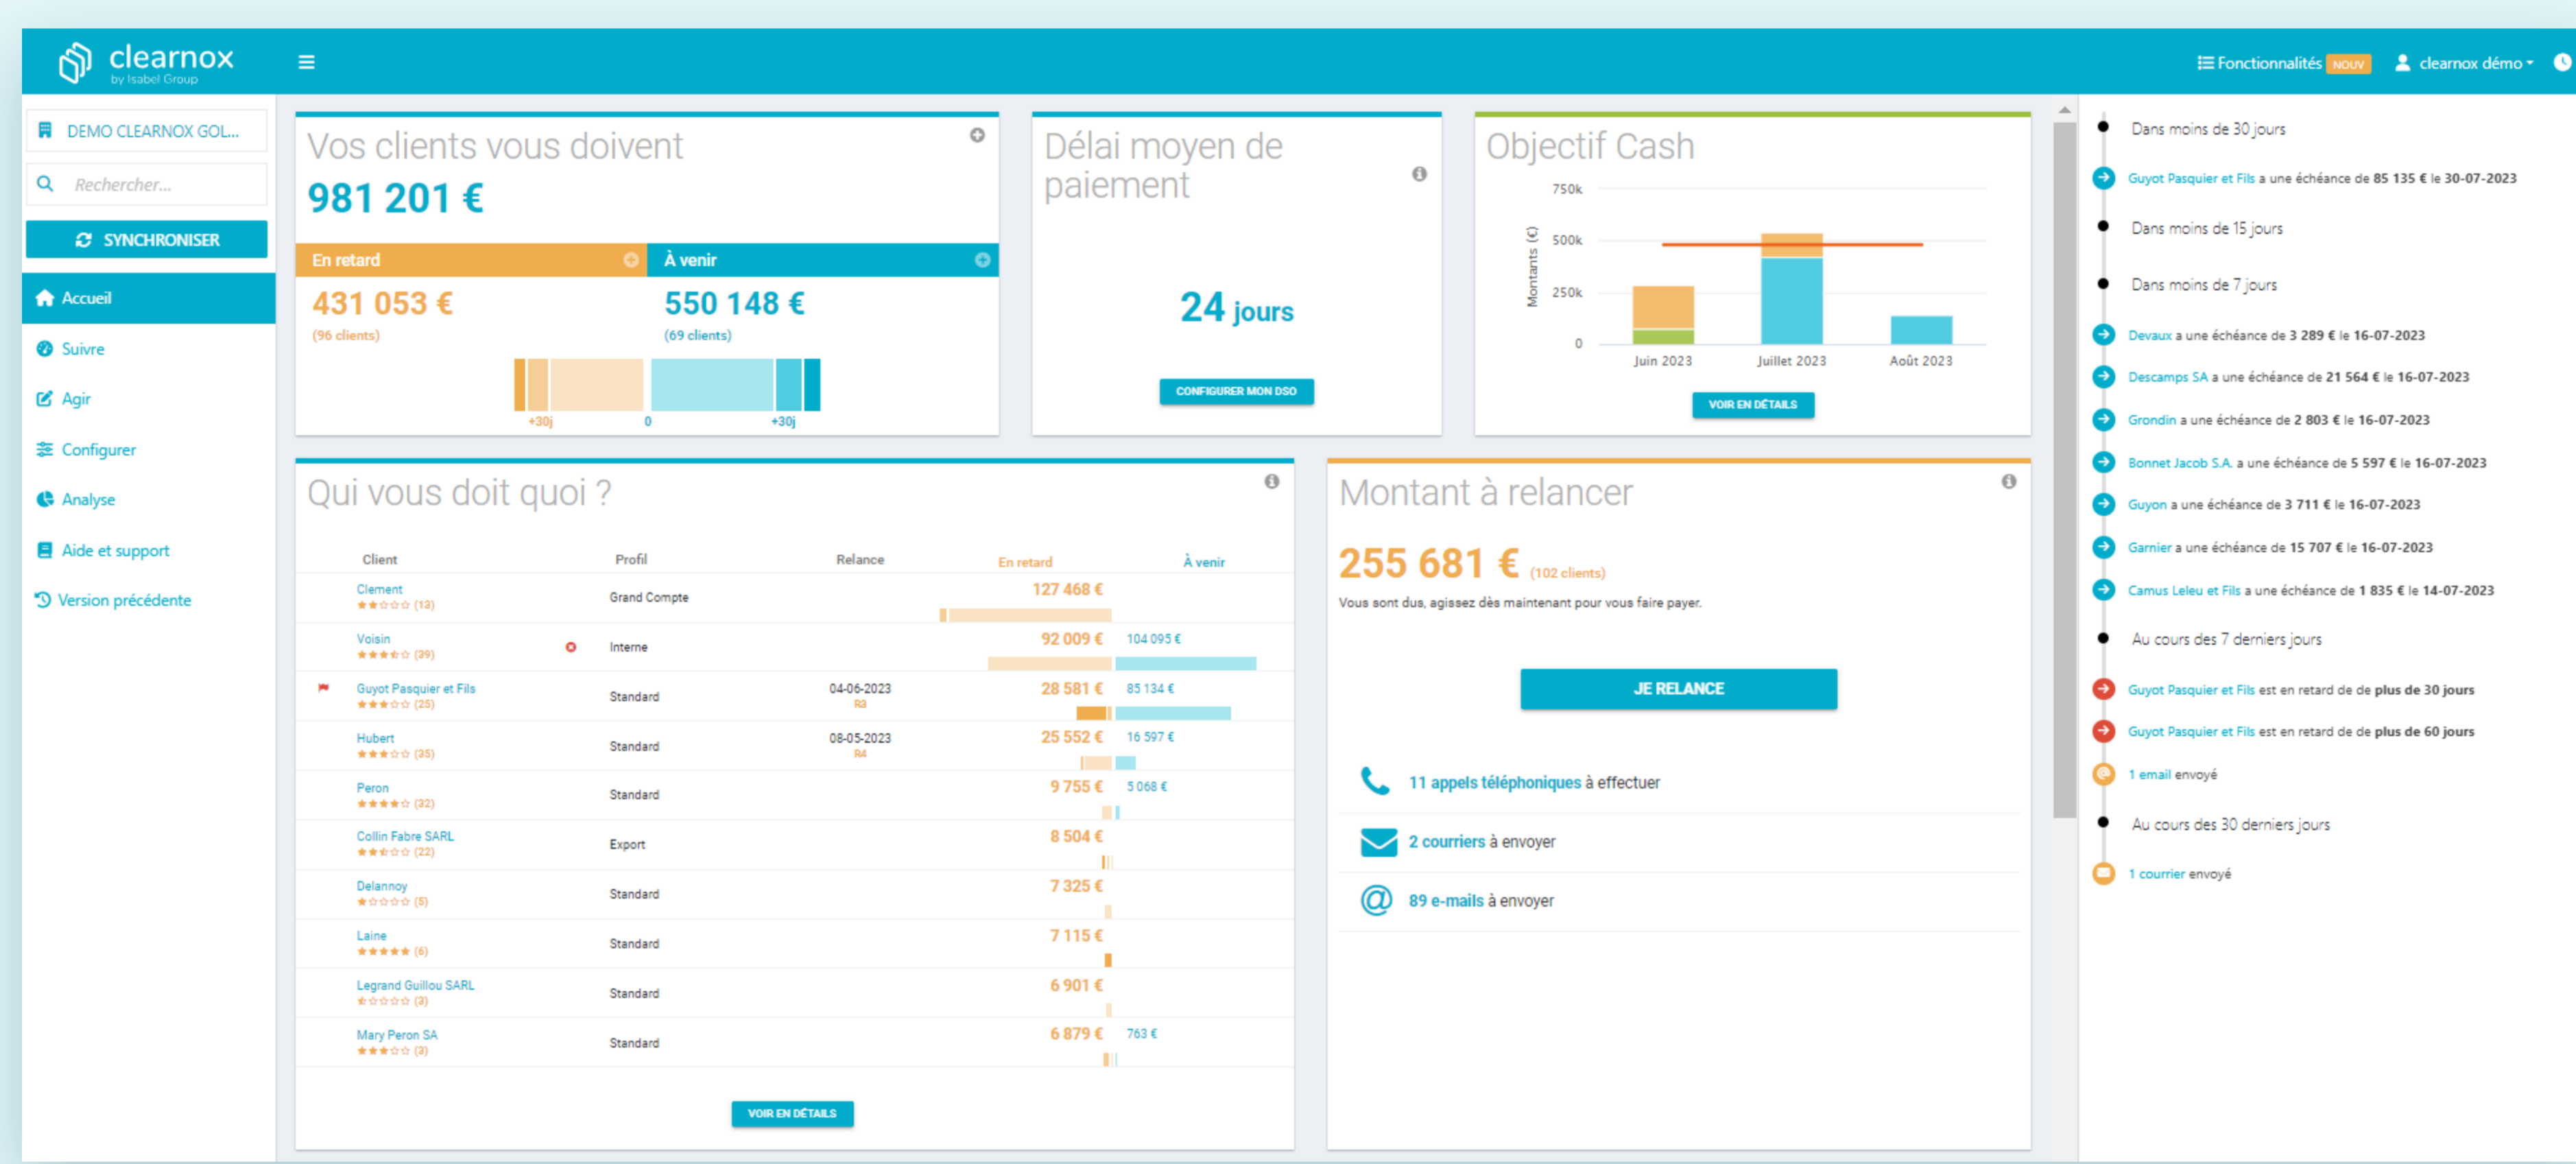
clearnox
by Isabel Group

Fonctionnalités NOUV
clearnox démo

DEMO CLEARNOX GOL...
Rechercher...
SYNCHRONISER
Accueil
Suivre
Agir
Configurer
Analyse
Aide et support
Version précédente

Vos clients vous doivent
981 201 €
En retard
À venir
431 053 €
(96 clients)
550 148 €
(69 clients)
+30j
0
+30j

Délai moyen de paiement
24 jours
CONFIGURER MON DSO

Objectif Cash
750k
500k
250k
0
Montants (€)
Juin 2023
Juillet 2023
Août 2023
VOIR EN DÉTAILS

Qui vous doit quoi ?

| Client | Profil | Relance | En retard | À venir |
|---|---|---|---|---|
| Clement (13) | Grand Compte | | 127 468 € | |
| Voisin (39) | Interne | | 92 009 € | 104 095 € |
| Guyot Pasquier et Fils (25) | Standard | 04-06-2023 R3 | 28 581 € | 85 134 € |
| Hubert (35) | Standard | 08-05-2023 R4 | 25 552 € | 16 597 € |
| Peron (32) | Standard | | 9 755 € | 5 068 € |
| Collin Fabre SARL (22) | Export | | 8 504 € | |
| Delannoy (5) | Standard | | 7 325 € | |
| Laine (6) | Standard | | 7 115 € | |
| Legrand Guillou SARL (3) | Standard | | 6 901 € | |
| Mary Peron SA (3) | Standard | | 6 879 € | 763 € |

VOIR EN DÉTAILS

Montant à relancer
255 681 € (102 clients)
Vous sont dus, agissez dès maintenant pour vous faire payer.
JE RELANCE
11 appels téléphoniques à effectuer
2 courriers à envoyer
89 e-mails à envoyer

Dans moins de 30 jours
Guyot Pasquier et Fils a une échéance de 85 135 € le 30-07-2023
Dans moins de 15 jours
Dans moins de 7 jours
Devaux a une échéance de 3 289 € le 16-07-2023
Descamps SA a une échéance de 21 564 € le 16-07-2023
Grondin a une échéance de 2 803 € le 16-07-2023
Bonnet Jacob S.A. a une échéance de 5 597 € le 16-07-2023
Guyon a une échéance de 3 711 € le 16-07-2023
Garnier a une échéance de 15 707 € le 16-07-2023
Camus Leleu et Fils a une échéance de 1 835 € le 14-07-2023
Au cours des 7 derniers jours
Guyot Pasquier et Fils est en retard de de plus de 30 jours
Guyot Pasquier et Fils est en retard de de plus de 60 jours
1 email envoyé
Au cours des 30 derniers jours
1 courrier envoyé